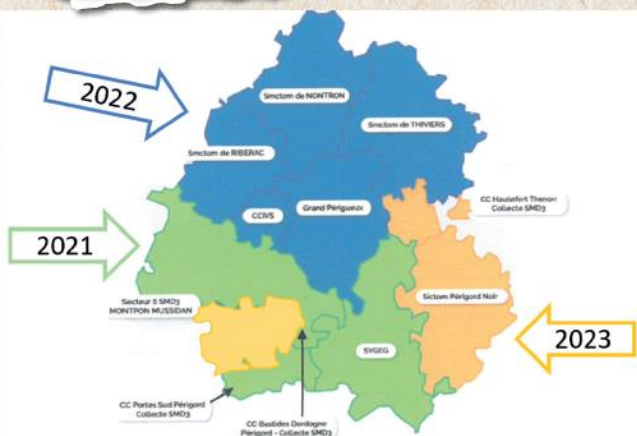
2022

Smctom de NONTRON

Smctom de THIVIERS

Smctom de RIBERAC

CCIVS

Grand Périgueux

CC Hautefort Thenon Collecte SMD3

2021

Secteur 8 SMD3 MONTPON MUSSIDAN

Sictom Périgord Noir

2023

SYGEG

CC Portes Sud Périgord Collecte SMD3

CC Bastides Dordogne Périgord - Collecte SMD3